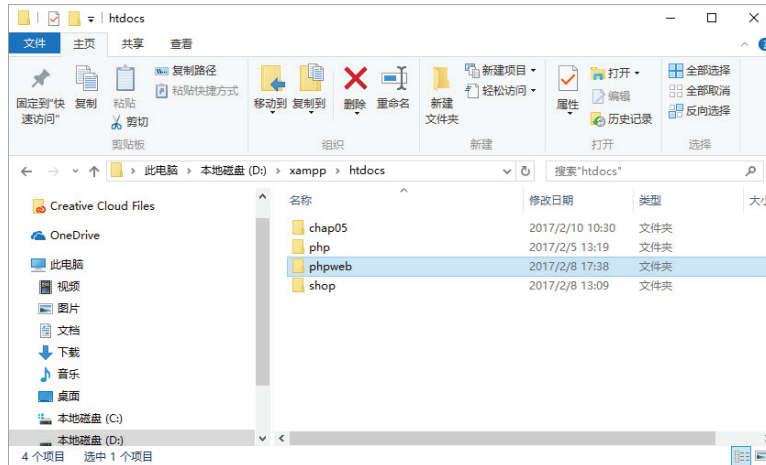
htdocs

文件 主页 共享 查看

固定到"快速访问" 复制 粘贴 复制路径 粘贴快捷方式 剪切
剪贴板

移动到 复制到 删除 重命名
组织

新建文件夹 新建项目 轻松访问
新建

属性 打开 编辑 历史记录
打开

全部选择 全部取消 反向选择
选择

此电脑 › 本地磁盘 (D:) › xampp › htdocs

搜索"htdocs"

Creative Cloud Files
OneDrive
此电脑
视频
图片
文档
下载
音乐
桌面
本地磁盘 (C:)
本地磁盘 (D:)

| 名称 | 修改日期 | 类型 | 大小 |
|---|---|---|---|
| chap05 | 2017/2/10 10:30 | 文件夹 | |
| php | 2017/2/5 13:19 | 文件夹 | |
| phpweb | 2017/2/8 17:38 | 文件夹 | |
| shop | 2017/2/8 13:09 | 文件夹 | |

4 个项目 选中 1 个项目